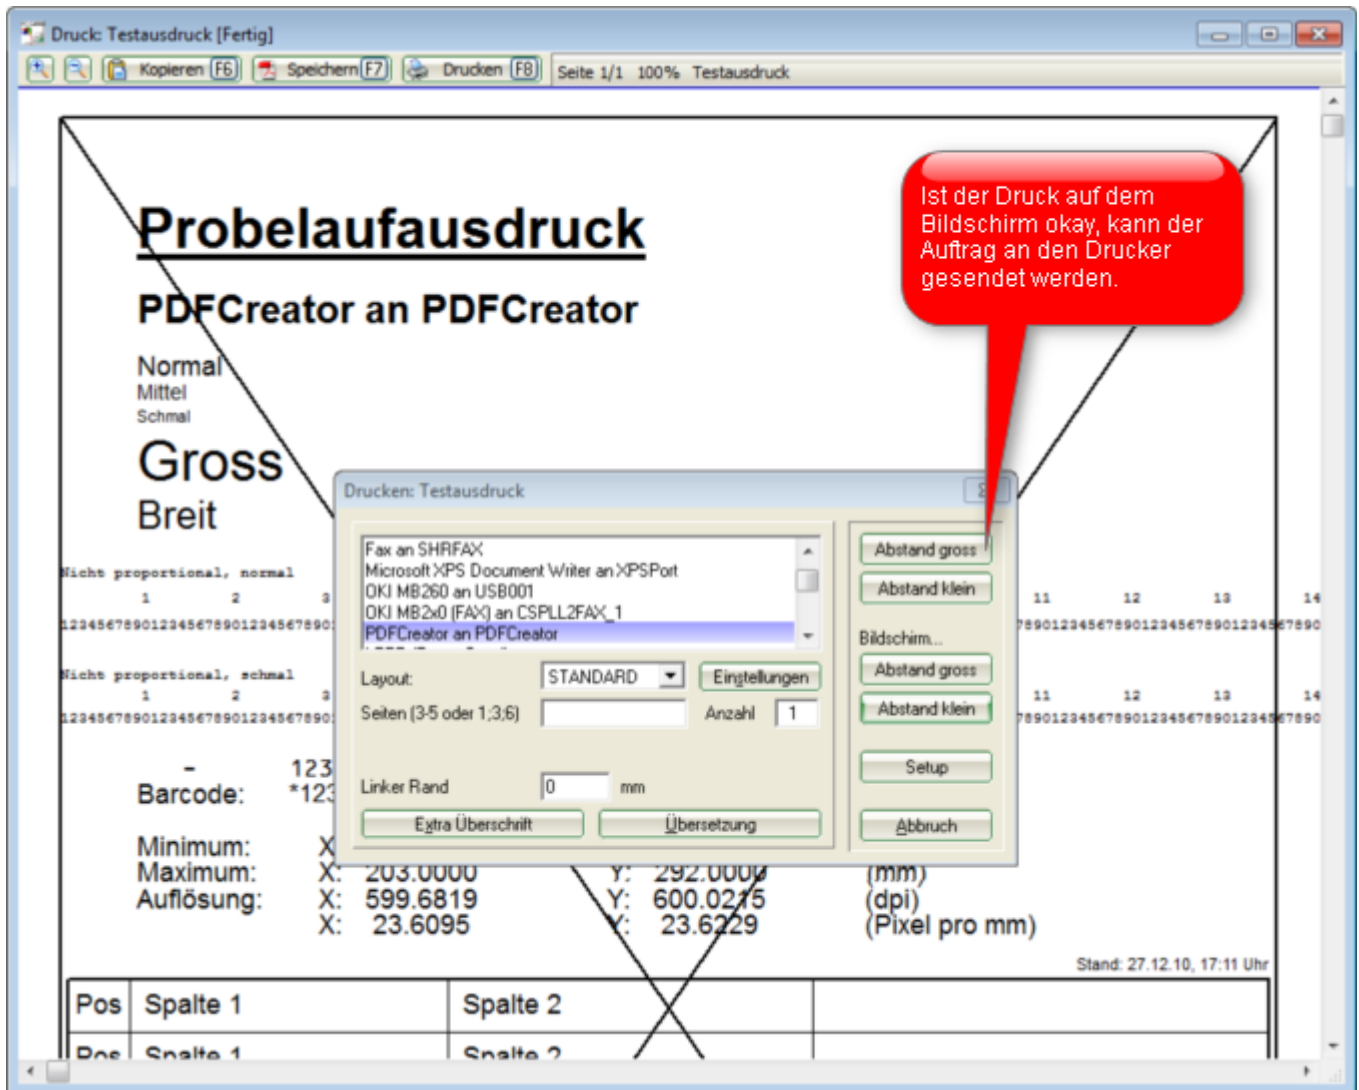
Druck: Testausdruck [Fertig]

Kopieren F6 Speichern F7 Drucken F8 Seite 1/1 100% Testausdruck

Probelaufausdruck

PDFCreator an PDFCreator

Normal
Mittel
Schmal

Gross
Breit

Ist der Druck auf dem Bildschirm okay, kann der Auftrag an den Drucker gesendet werden.

Nicht proportional, normal
1 2 3 11 12 13 14
123456789012345678901234567890 7890123456789012345678901234567890

Nicht proportional, schmal
1 2 3 11 12 13 14
123456789012345678901234567890 7890123456789012345678901234567890

Drucken: Testausdruck

Fax an SHRFAX
Microsoft XPS Document Writer an XPSPort
OKI MB260 an USB001
OKI MB2x0 (FAX) an CSPLL2FAX_1
PDFCreator an PDFCreator

Layout: STANDARD Einstellungen
Seiten (3-5 oder 1;3;6) Anzahl 1
Linker Rand 0 mm
Extra Überschrift Übersetzung

Abstand gross
Abstand klein
Bildschirm...
Abstand gross
Abstand klein
Setup
Abbruch

- 123
Barcode: *123

Minimum: X
Maximum: X: 203.0000 Y: 292.0000 (mm)
Auflösung: X: 599.6819 Y: 600.0215 (dpi)
X: 23.6095 Y: 23.6229 (Pixel pro mm)

Stand: 27.12.10, 17:11 Uhr

| Pos | Spalte 1 | Spalte 2 | |
|---|---|---|---|
| Pos | Spalte 1 | Spalte 2 | |